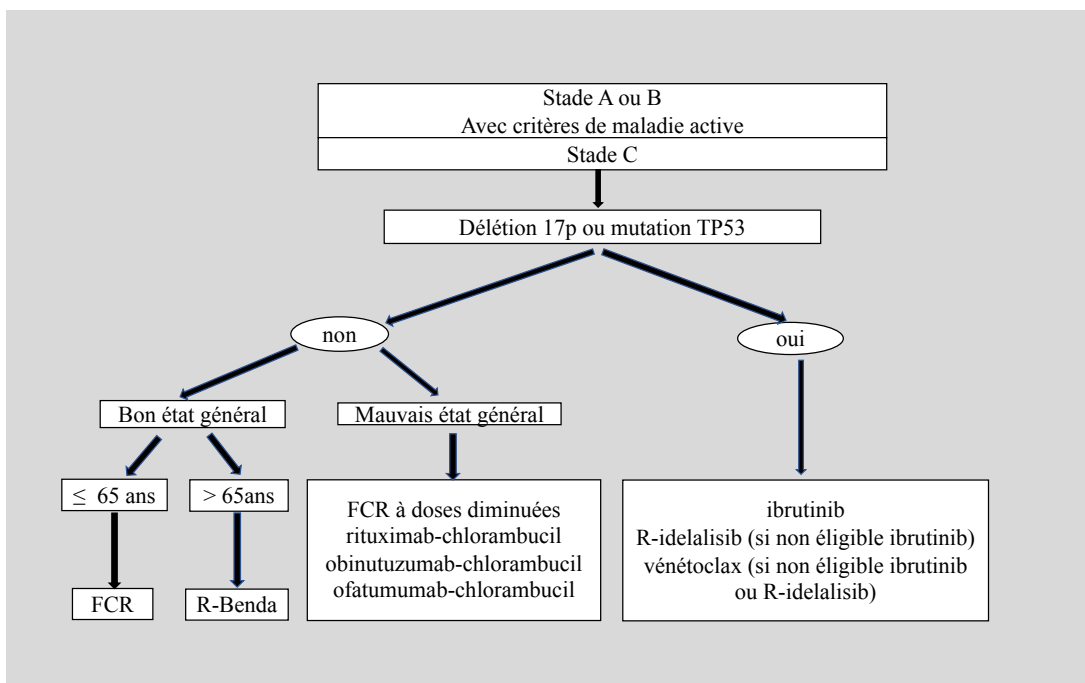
Stade A ou B
Avec critères de maladie active

Stade C

Délétion 17p ou mutation TP53

non

oui

Bon état général

Mauvais état général

$\leq$ 65 ans

> 65ans

FCR

R-Benda

FCR à doses diminuées
rituximab-chlorambucil
obinutuzumab-chlorambucil
ofatumumab-chlorambucil

ibrutinib
R-idelalisib (si non éligible ibrutinib)
vénétoclax (si non éligible ibrutinib ou R-idelalisib)